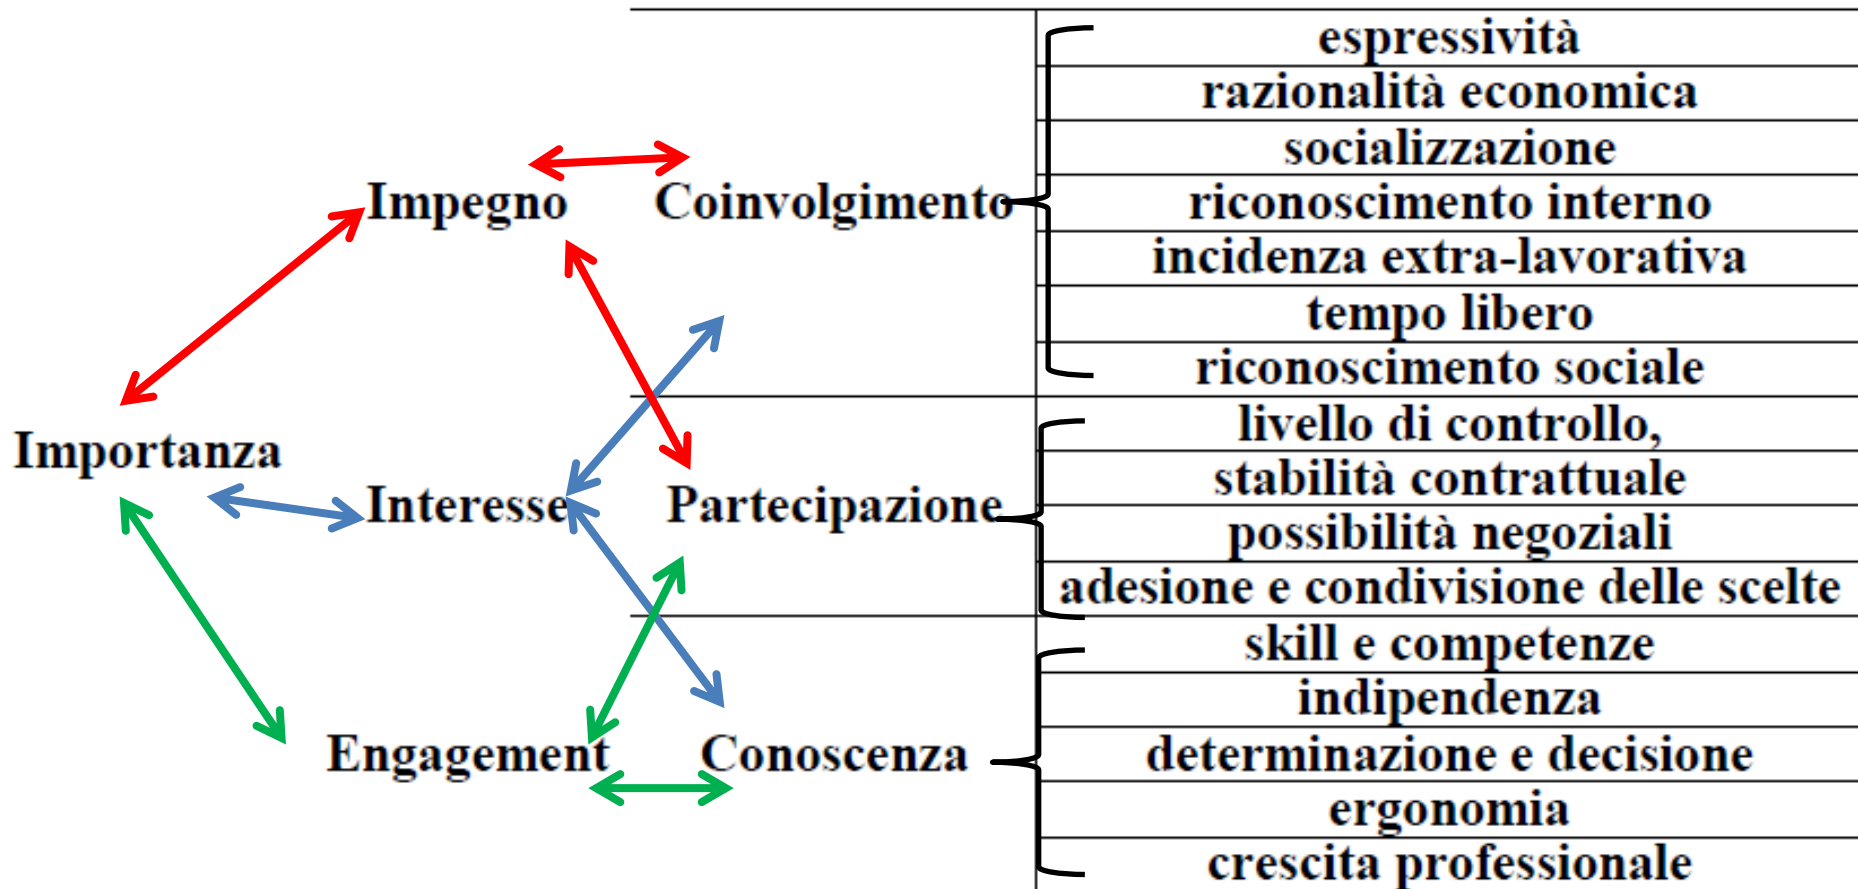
Impegno

Coinvolgimento

espressività
razionalità economica
socializzazione
riconoscimento interno
incidenza extra-lavorativa
tempo libero
riconoscimento sociale

Importanza

Interesse

Partecipazione

livello di controllo,
stabilità contrattuale
possibilità negoziali
adesione e condivisione delle scelte

Engagement

Conoscenza

skill e competenze
indipendenza
determinazione e decisione
ergonomia
crescita professionale